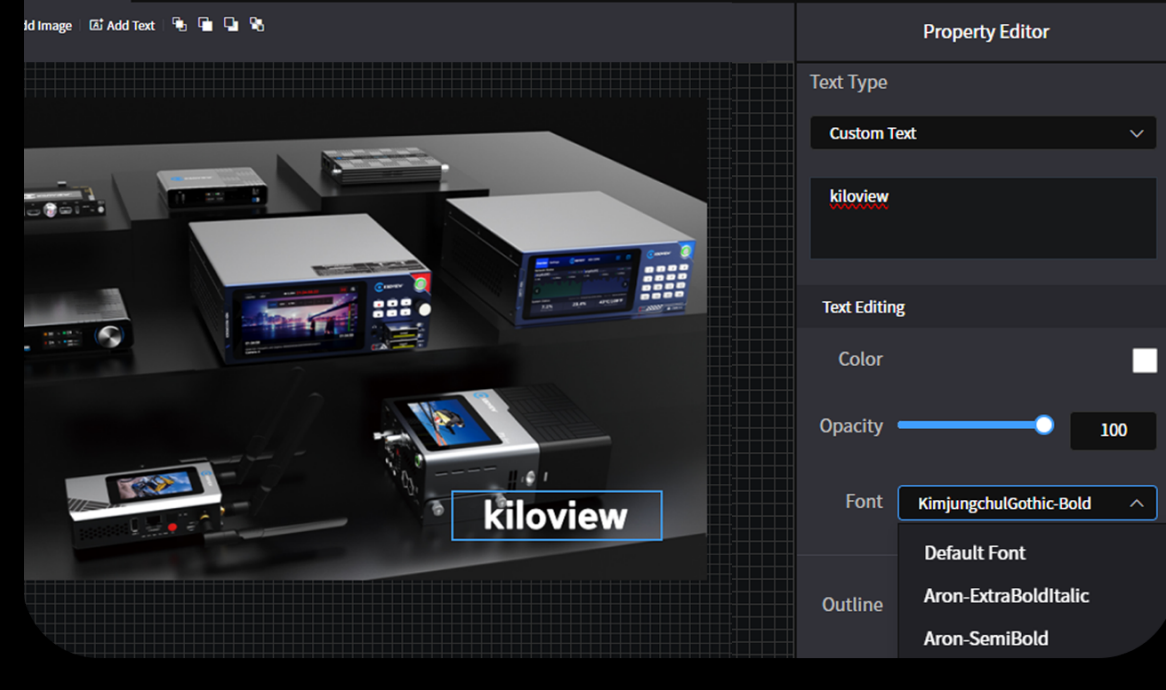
dd Image Add Text

kiloview

Property Editor

Text Type

Custom Text

kiloview

Text Editing

Color

Opacity 100

Font KimjungchulGothic-Bold

Default Font

Aron-ExtraBoldItalic

Aron-SemiBold

Outline